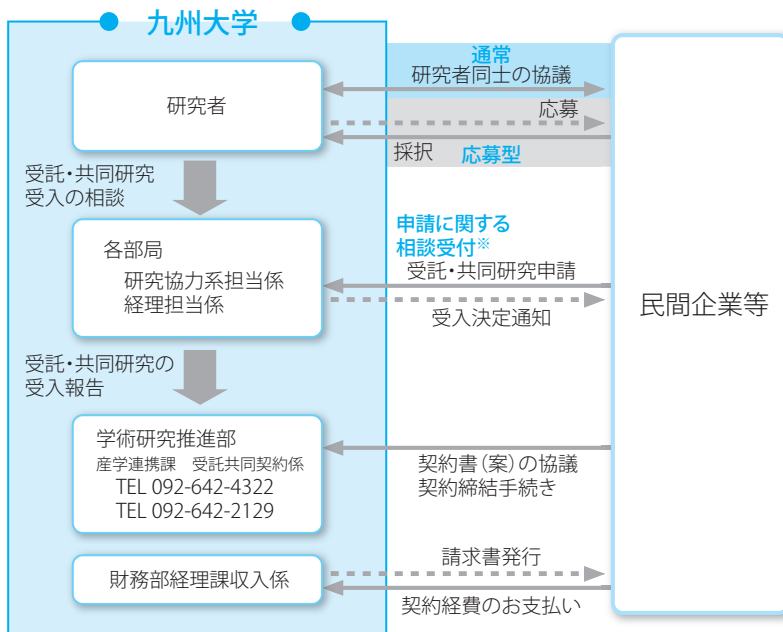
九州大学

研究者

通常
研究者同士の協議

応募

採択 応募型

受託・共同研究
受入の相談

各部局
研究協力系担当係
経理担当係

申請に関する
相談受付※

受託・共同研究申請

受入決定通知

民間企業等

受託・共同研究の
受入報告

学術研究推進部
産学連携課 受託共同契約係
TEL 092-642-4322
TEL 092-642-2129

契約書(案)の協議
契約締結手続き

財務部経理課収入係

請求書発行

契約経費のお支払い